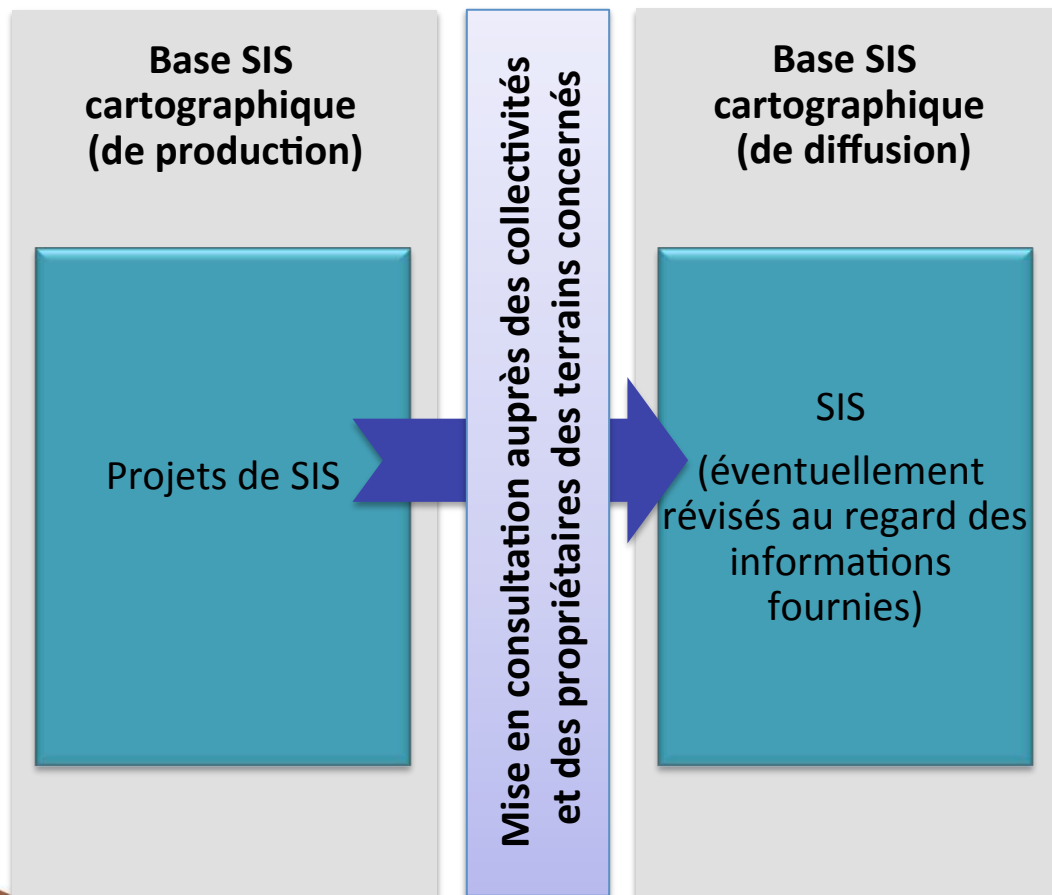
Base SIS cartographique (de production)

Projets de SIS

Mise en consultation auprès des collectivités et des propriétaires des terrains concernés

Base SIS cartographique (de diffusion)

SIS

(éventuellement révisés au regard des informations fournies)